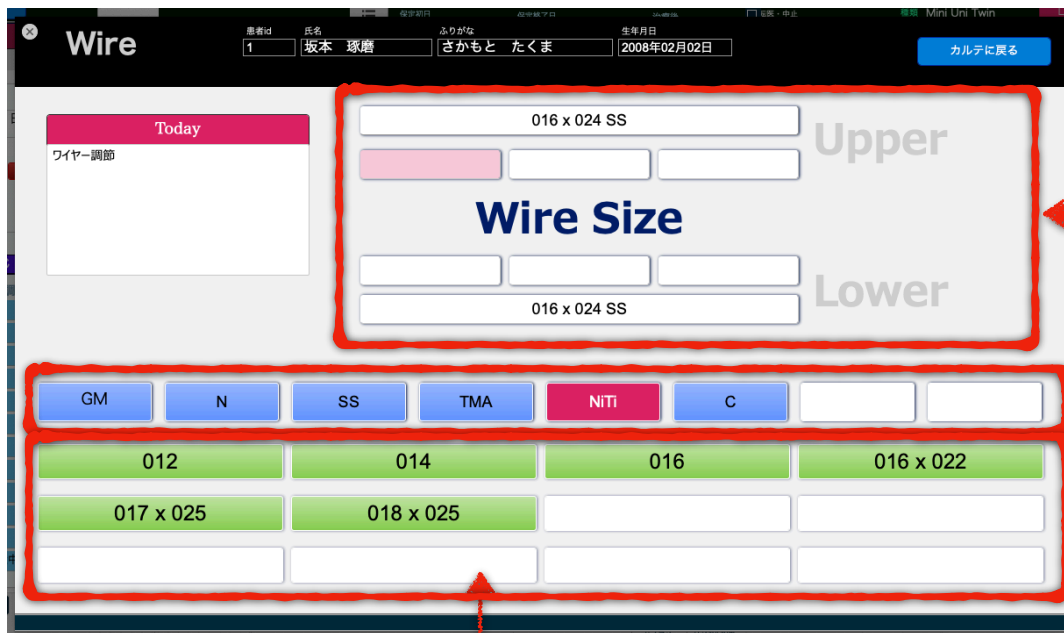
Wire

患者id
1
氏名
坂本　琢磨
ふりがな
さかもと　たくま
生年月日
2008年02月02日

カルテに戻る

Today
ワイヤー調節

016 x 024 SS
Upper
Wire Size
Lower
016 x 024 SS

GM
N
SS
TMA
NiTi
C

012
014
016
016 x 022
017 x 025
018 x 025

Mini Uni Twin